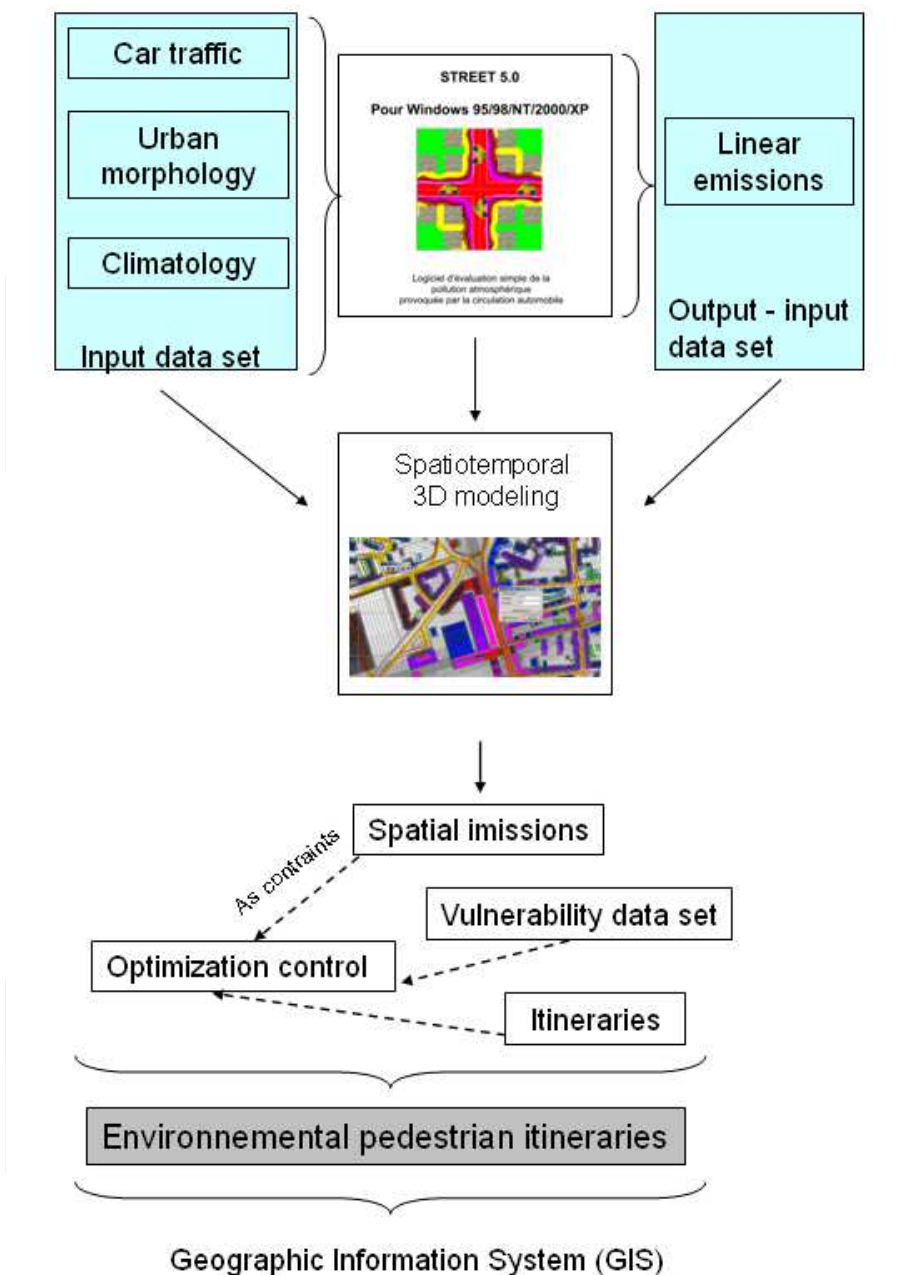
Car traffic

Urban morphology

Climatology

Input data set

STREET 5.0

Pour Windows 95/98/NT/2000/XP

Logiciel d'évaluation simple de la pollution atmosphérique provoquée par la circulation automobile

Linear emissions

Output - input data set

Spatiotemporal 3D modeling

Spatial imissions

As contraints

Vulnerability data set

Optimization control

Itineraries

Environnemental pedestrian itineraries

Geographic Information System (GIS)